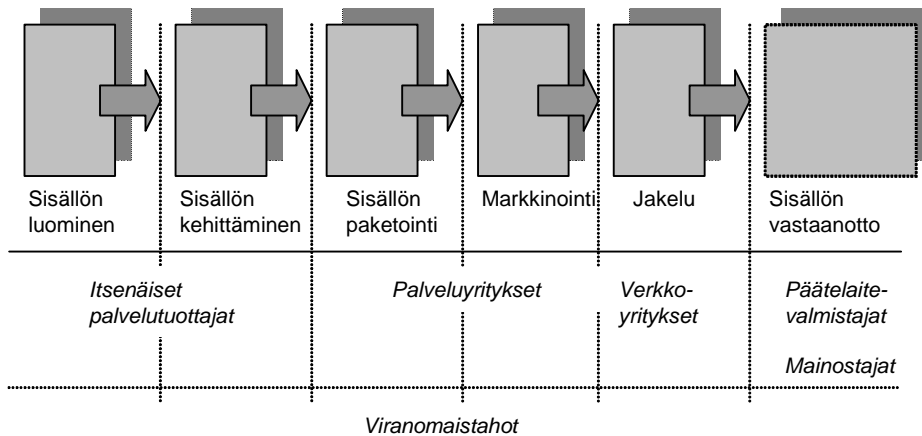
Sisällön luominen

Sisällön kehittäminen

Sisällön paketointi

Markkinointi

Jakelu

Sisällön vastaanotto

*Itsenäiset palvelutuottajat*

*Palveluyritykset*

*Verkko-yritykset*

*Päätelaite-valmistajat*

*Mainostajat*

*Viranomaistahot*